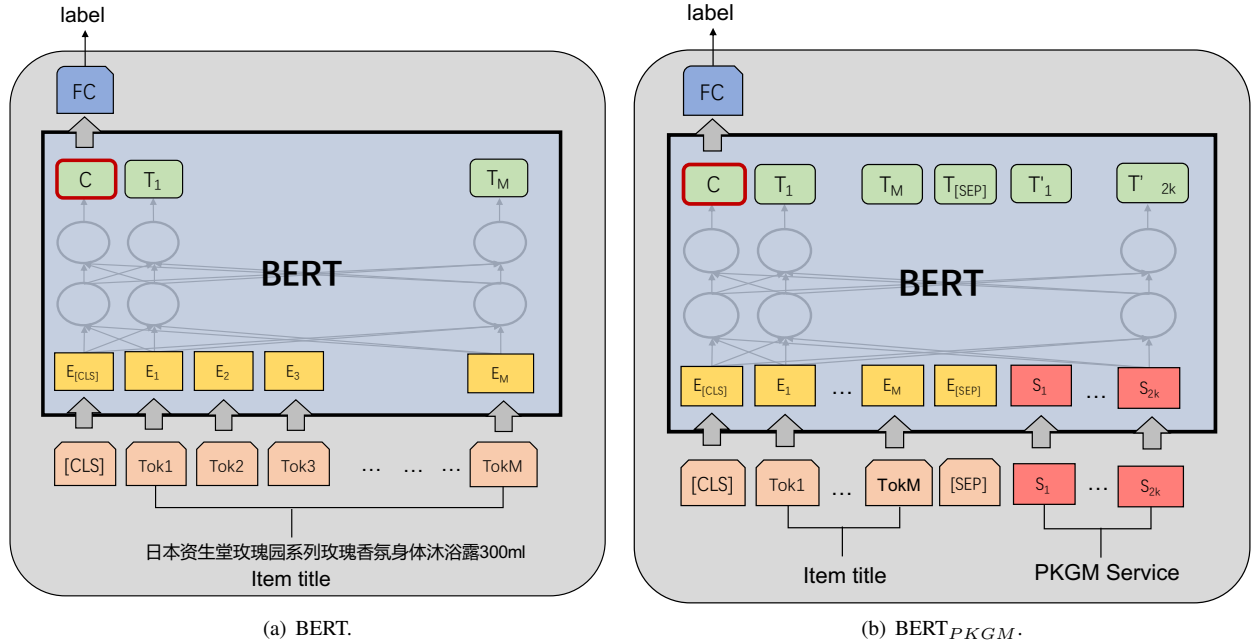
label

FC

C $T_1$ $T_M$

BERT

$E_{[CLS]}$ $E_1$ $E_2$ $E_3$ $E_M$

[CLS] Tok1 Tok2 Tok3 … … … TokM

日本资生堂玫瑰园系列玫瑰香氛身体沐浴露300ml

Item title

(a) BERT.

label

FC

C $T_1$ $T_M$ $T_{[SEP]}$ $T'_1$ $T'_{2k}$

BERT

$E_{[CLS]}$ $E_1$ … $E_M$ $E_{[SEP]}$ $S_1$ … $S_{2k}$

[CLS] Tok1 … TokM [SEP] $S_1$ … $S_{2k}$

Item title

PKGM Service

(b) BERT$_{PKGM}$.